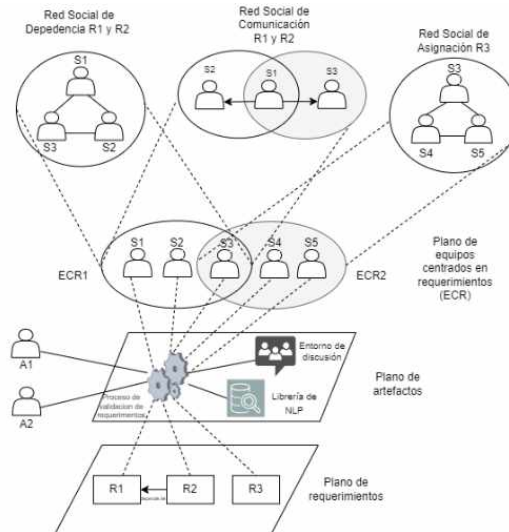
Red Social de Depedencia R1 y R2

S1

S3

S2

Red Social de Comunicación R1 y R2

S2

S1

S3

Red Social de Asignación R3

S3

S4

S5

ECR1

S1

S2

S3

S4

S5

ECR2

Plano de equipos centrados en requerimientos (ECR)

A1

A2

Proceso de validacion de requerimientos

Entorno de discusión

Librería de NLP

Plano de artefactos

R1

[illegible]

R2

R3

Plano de requerimientos